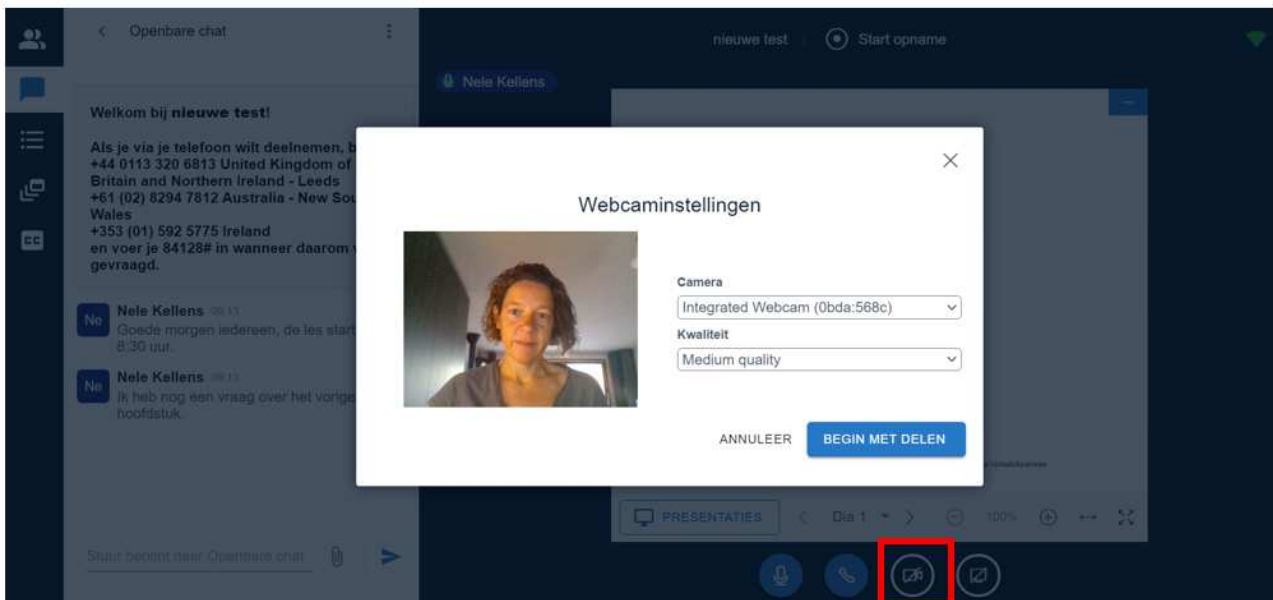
Openbare chat

nieuwe test | Start opname

Nele Kellens

Welkom bij nieuwe test!

Als je via je telefoon wilt deelnemen, b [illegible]
+44 0113 320 6813 United Kingdom of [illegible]
Britain and Northern Ireland - Leeds
+61 (02) 8294 7812 Australia - New Sou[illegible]
Wales
+353 (01) 592 5775 Ireland
en voer je 84128# in wanneer daarom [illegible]
gevraagd.

Ne Nele Kellens 09:11
Goede morgen iedereen, de les start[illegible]
8:30 uur.

Ne Nele Kellens 09:13
Ik heb nog een vraag over het vorige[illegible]
hoofdstuk.

Stuur bericht naar Openbare chat

Webcaminstellingen

Camera
Integrated Webcam (0bda:568c)
Kwaliteit
Medium quality

ANNULEER BEGIN MET DELEN

PRESENTATIES Dia 1 100%